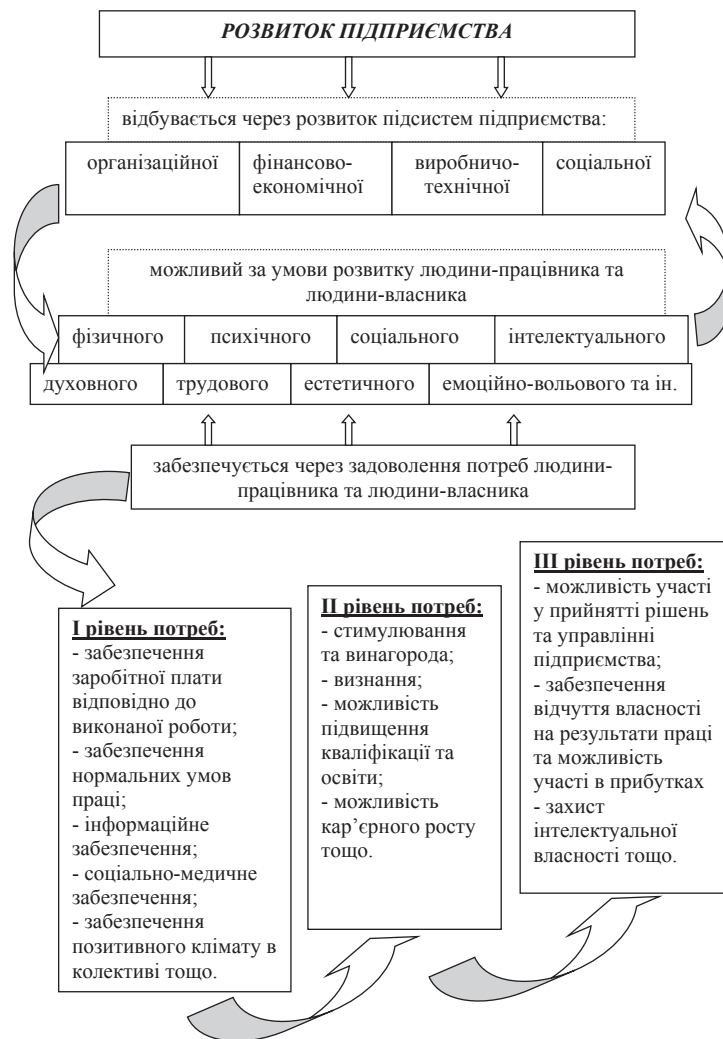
РОЗВИТОК ПІДПРИЄМСТВА

відбувається через розвиток підсистем підприємства:

| організаційної | фінансово-економічної | виробничо-технічної | соціальної |
|---|---|---|---|

можливий за умови розвитку людини-працівника та людини-власника

| фізичного | психічного | соціального | інтелектуального |
|---|---|---|---|

| духовного | трудового | естетичного | емоційно-вольового та ін. |
|---|---|---|---|

забезпечується через задоволення потреб людини-працівника та людини-власника

I рівень потреб:
- забезпечення заробітної плати відповідно до виконаної роботи;
- забезпечення нормальних умов праці;
- інформаційне забезпечення;
- соціально-медичне забезпечення;
- забезпечення позитивного клімату в колективі тощо.

II рівень потреб:
- стимулювання та винагорода;
- визнання;
- можливість підвищення кваліфікації та освіти;
- можливість кар'єрного росту тощо.

III рівень потреб:
- можливість участі у прийнятті рішень та управлінні підприємства;
- забезпечення відчуття власності на результати праці та можливість участі в прибутках
- захист інтелектуальної власності тощо.